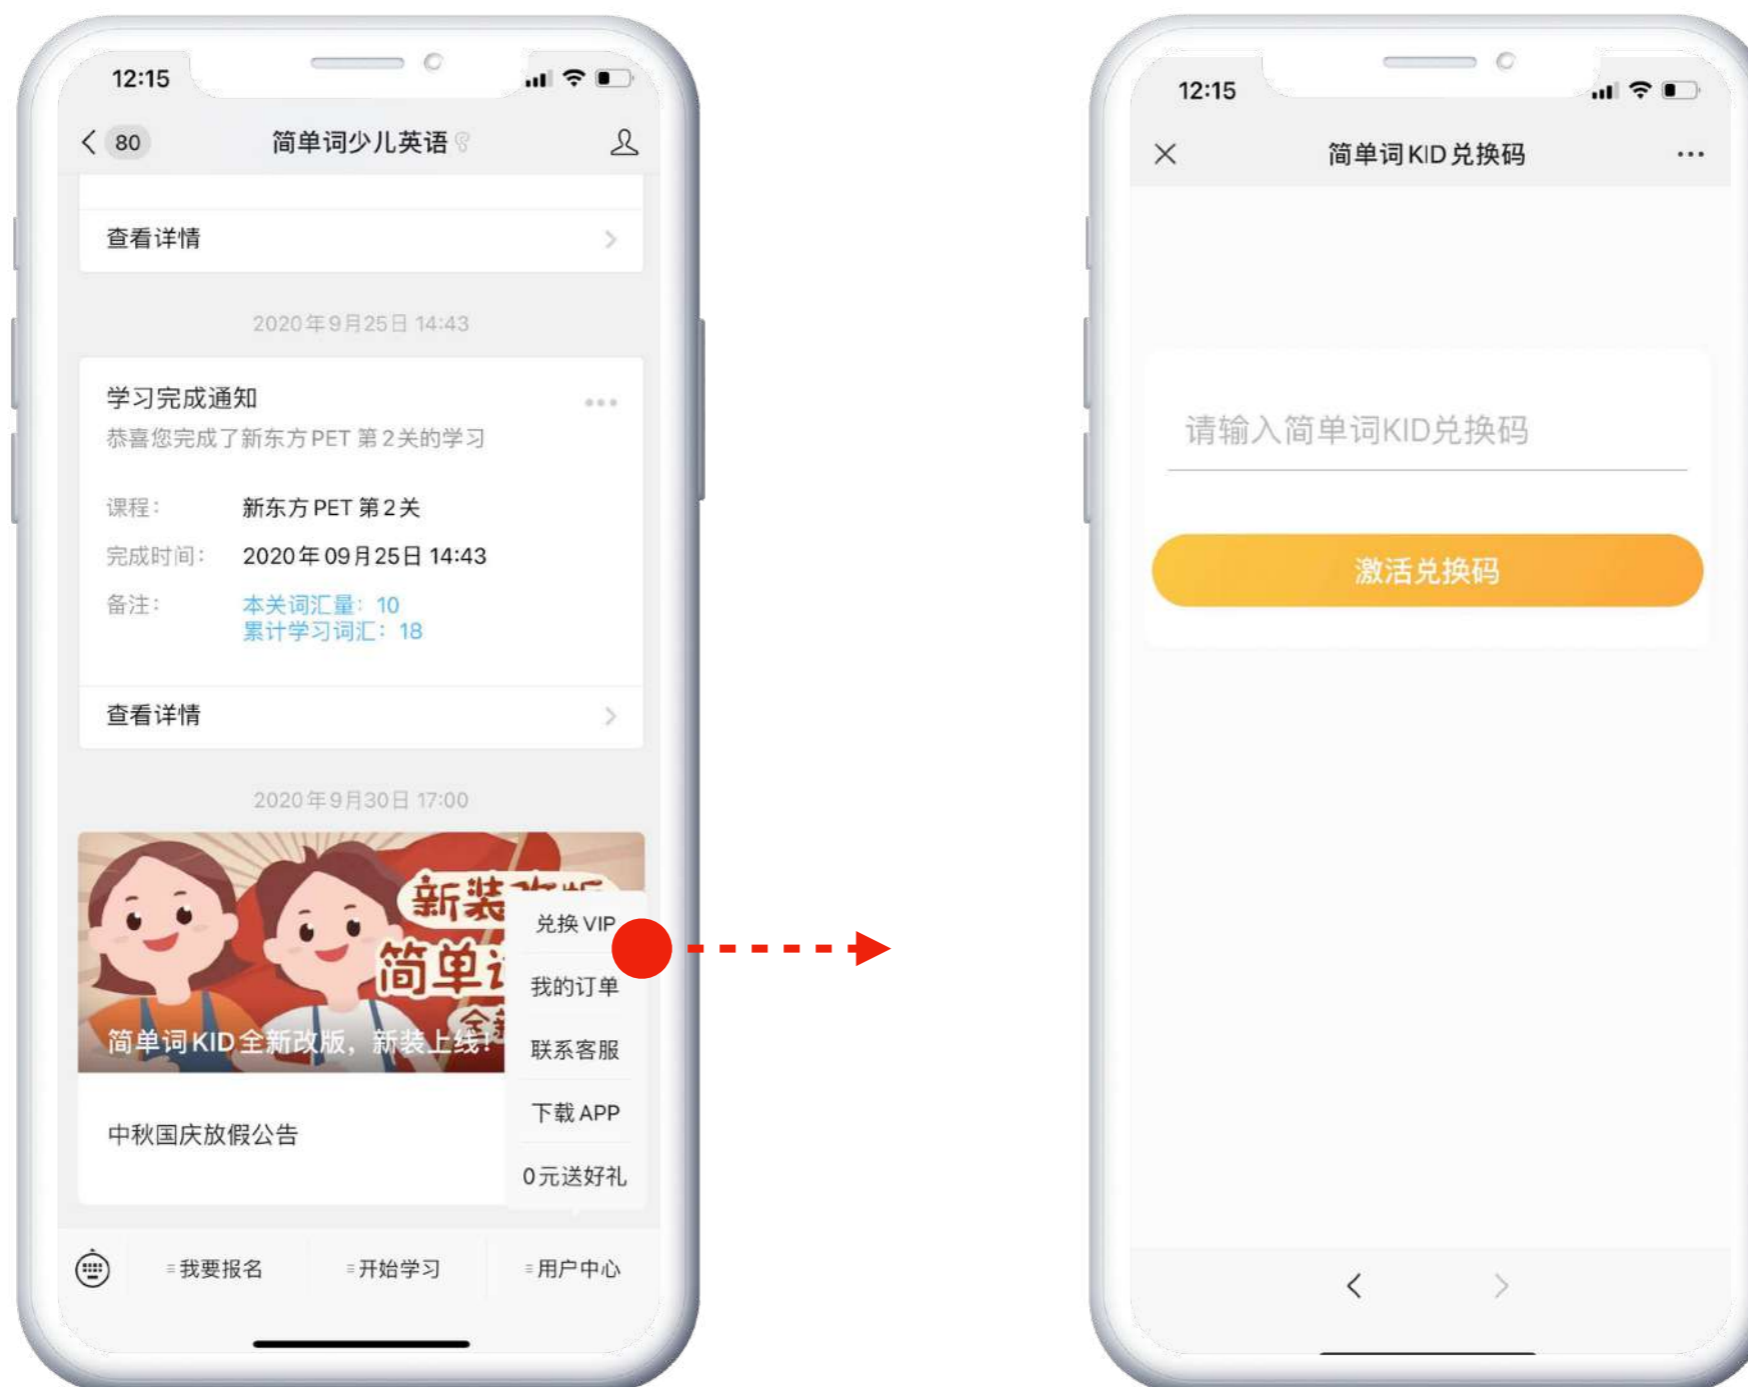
12:15

< 80 简单词少儿英语

查看详情 >

2020年9月25日 14:43

学习完成通知

恭喜您完成了新东方 PET 第2关的学习

课程： 新东方 PET 第2关

完成时间： 2020年09月25日 14:43

备注： 本关词汇量：10
累计学习词汇：18

查看详情 >

2020年9月30日 17:00

新装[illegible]

简单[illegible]

简单词KID全新改版，新装上线！

兑换 VIP

我的订单

联系客服

下载 APP

0元送好礼

中秋国庆放假公告

我要报名 开始学习 用户中心

12:15

简单词KID兑换码

请输入简单词KID兑换码

激活兑换码